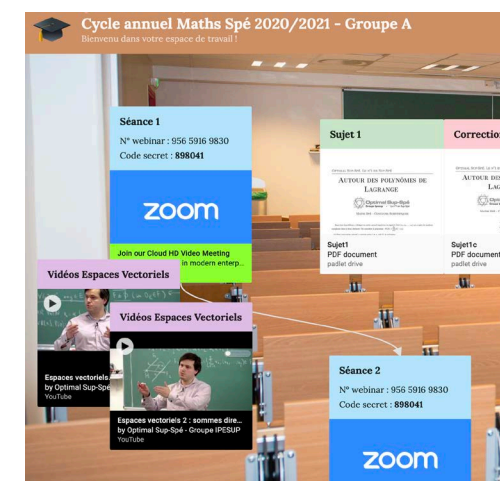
Cycle annuel Maths Spé 2020/2021 - Groupe A
Bienvenu dans votre espace de travail !

Séance 1
N° webinar : 956 5916 9830
Code secret : 898041

zoom

Join our Cloud HD Video Meeting
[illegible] modern enterp...

Sujet 1

AUTOUR DES POLYNÔMES DE LAGRANGE

Optimal Sup-Spé

Sujet1
PDF document
padlet drive

Correction

AUTOUR DES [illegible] LAG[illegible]

Optimal

Sujet1c
PDF document
padlet drive

Vidéos Espaces Vectoriels

Espaces vectoriels
by Optimal Sup-Spé
YouTube

Vidéos Espaces Vectoriels

Espaces vectoriels 2 : sommes dire...
by Optimal Sup-Spé - Groupe IPESUP
YouTube

Séance 2
N° webinar : 956 5916 9830
Code secret : 898041

zoom